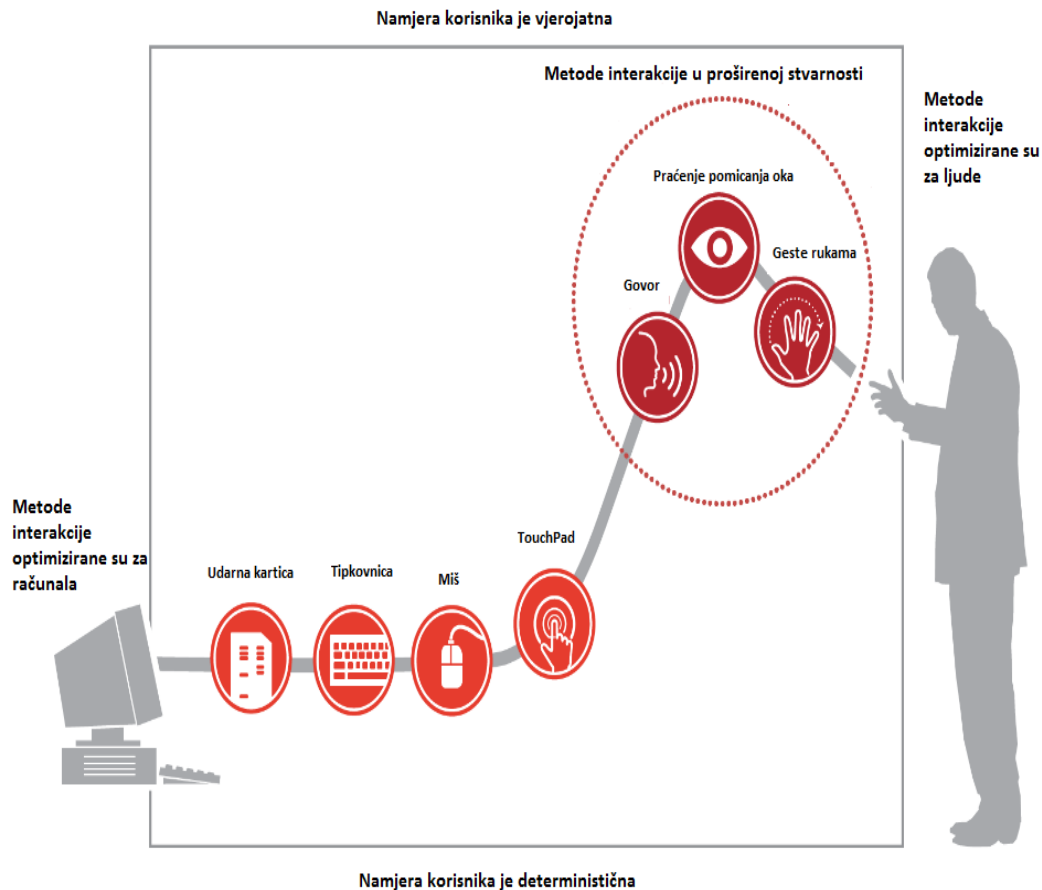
Namjera korisnika je vjerojatna

Metode interakcije u proširenoj stvarnosti

Metode interakcije optimizirane su za ljude

Praćenje pomicanja oka

Geste rukama

Govor

Metode interakcije optimizirane su za računala

TouchPad

Udarna kartica

Tipkovnica

Miš

Namjera korisnika je deterministična